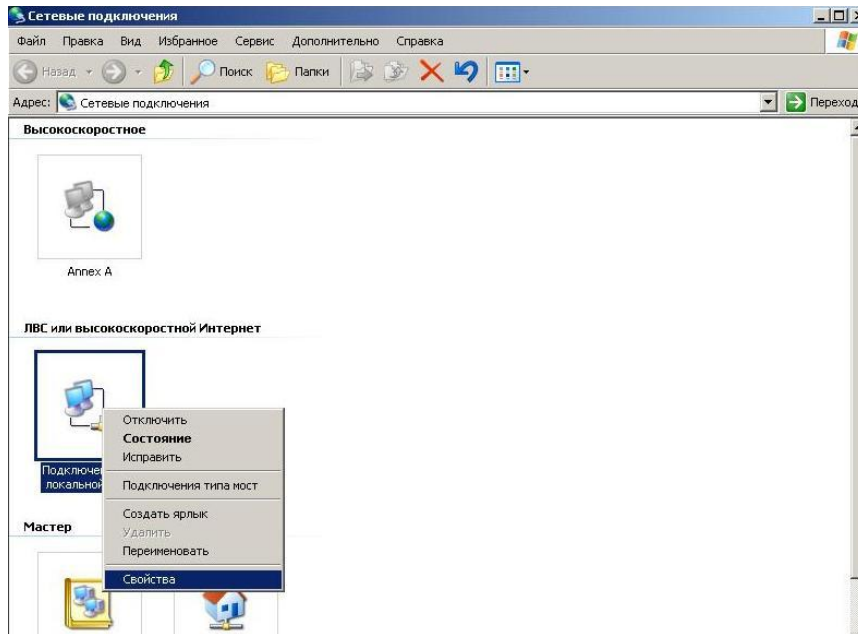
Сетевые подключения

Файл Правка Вид Избранное Сервис Дополнительно Справка

Назад Поиск Папки

Адрес: Сетевые подключения

Переход

Высокоскоростное

Annex A

ЛВС или высокоскоростной Интернет

Подключе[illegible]
локальной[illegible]

Отключить
Состояние
Исправить
Подключения типа мост
Создать ярлык
Удалить
Переименовать
Свойства

Мастер